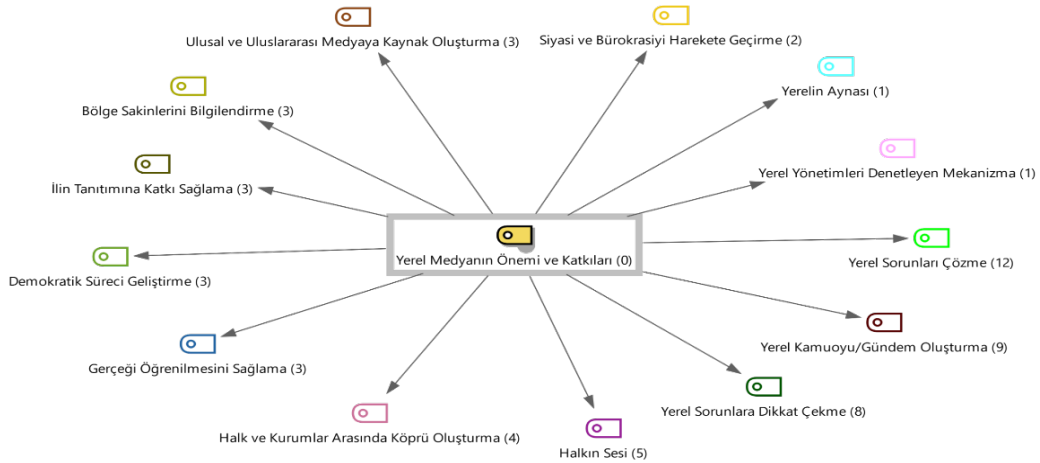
Ulusal ve Uluslararası Medyaya Kaynak Oluşturma (3)

Siyasi ve Bürokrasiyi Harekete Geçirme (2)

Bölge Sakinlerini Bilgilendirme (3)

Yerelin Aynası (1)

İlin Tanıtımına Katkı Sağlama (3)

Yerel Yönetimleri Denetleyen Mekanizma (1)

Yerel Medyanın Önemi ve Katkıları (0)

Demokratik Süreci Geliştirme (3)

Yerel Sorunları Çözme (12)

Gerçeği Öğrenilmesini Sağlama (3)

Yerel Kamuoyu/Gündem Oluşturma (9)

Yerel Sorunlara Dikkat Çekme (8)

Halk ve Kurumlar Arasında Köprü Oluşturma (4)

Halkın Sesi (5)